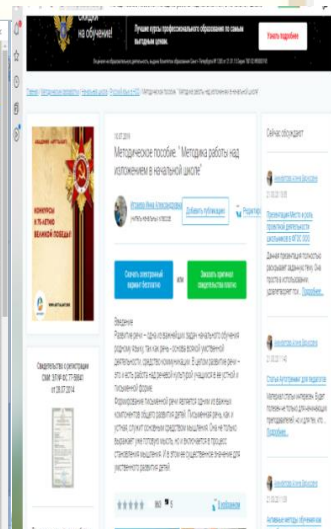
на обучение!

Лучшие курсы профессионального образования по самым выгодным ценам

Узнать подробнее

Главная / Методические разработки / Начальные классы / Русский язык / ФГОС / Методическое пособие "Методика работы над изложением в начальной школе"

Методическое пособие "Методика работы над изложением в начальной школе"

Добавить публикацию

Подписаться

Скачать электронный вариант бесплатно

или

Заказать оригинал свидетельства почтой

Введение

Развитие речи – одна из важнейших задач начального обучения родному языку. Так как речь – основа всей умственной деятельности, средство коммуникации. В целом развитие речи – это и есть работа над речевой культурой учащихся в ее устной и письменной форме.

Формирование письменной речи является одним из важных компонентов общего развития детей. Письменная речь, как и устная, служит основным средством мышления. Она не только выражает уже готовую мысль, но и включается в процесс становления мышления. И в этом ее существенное значение для умственного развития детей.

Конкурсы к 75-летию Великой Победы!

Свидетельство о регистрации СМИ: ЭЛ № ФС 77-58841 от 28.07.2014

Сейчас обсуждают

Презентация Место и роль проектной деятельности школьников в ФГОС ООО

Подробнее...

Статьи Аргументы для педагогов

Подробнее...

Активные методы обучения на